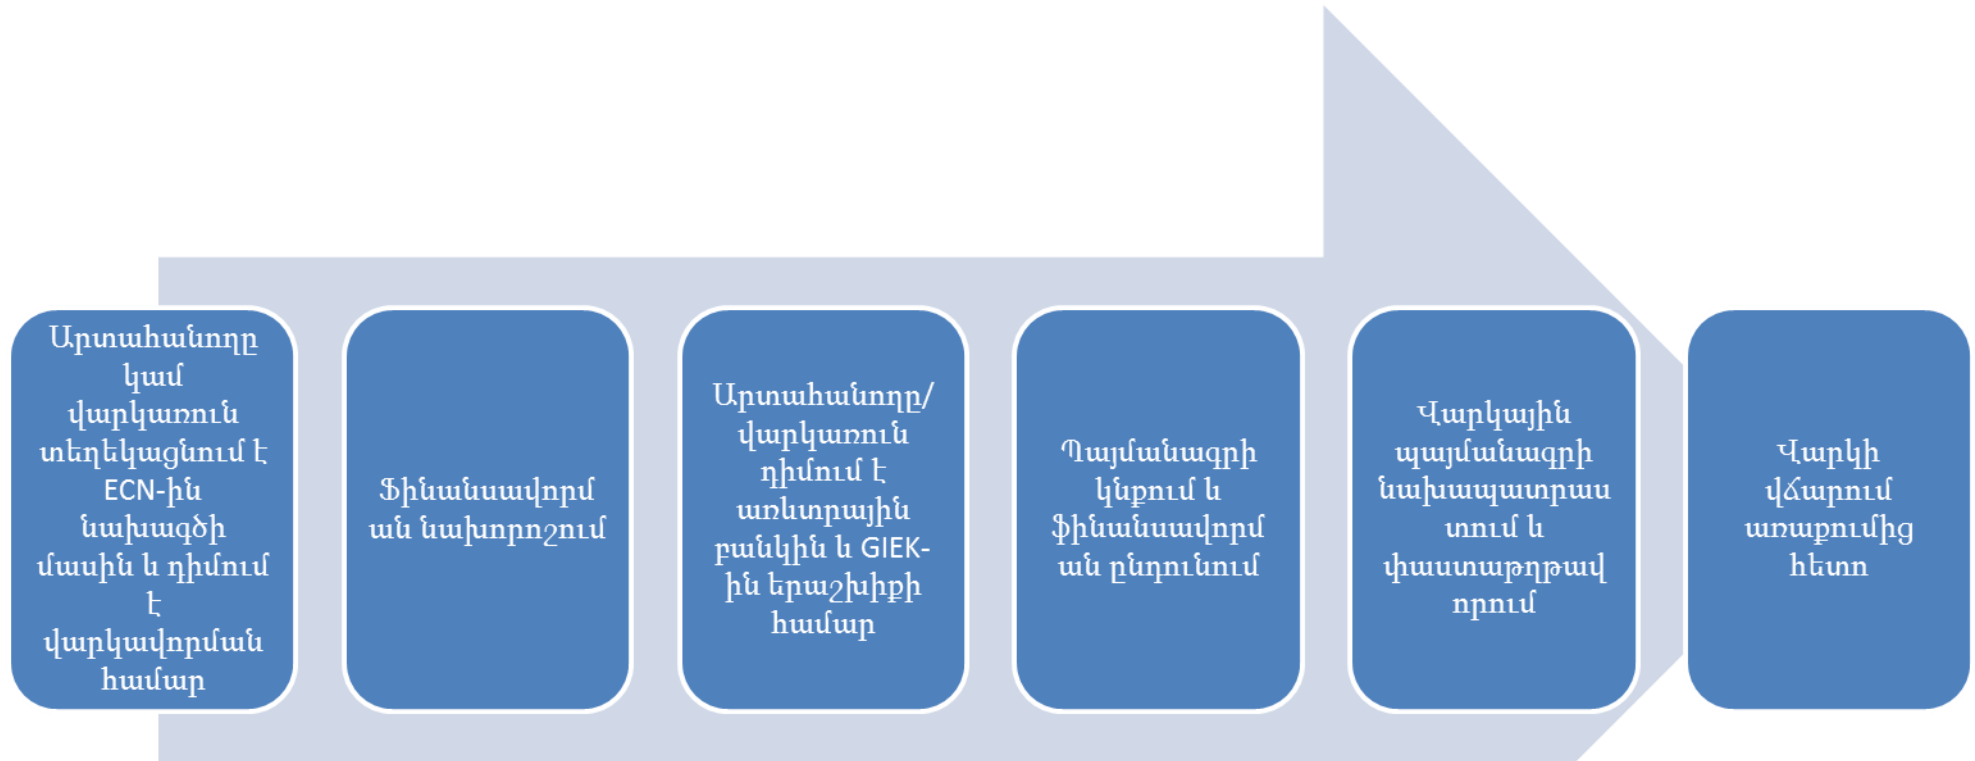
Արտահանողը կամ վարկառուն տեղեկացնում է ECN-ին նախագծի մասին և դիմում է վարկավորման համար

Ֆինանսավորման նախորոշում

Արտահանողը/վարկառուն դիմում է առևտրային բանկին և GIEK-ին երաշխիքի համար

Պայմանագրի կնքում և ֆինանսավորման ընդունում

Վարկային պայմանագրի նախապատրաստում և փաստաթղթավորում

Վարկի վճարում առաքումից հետո